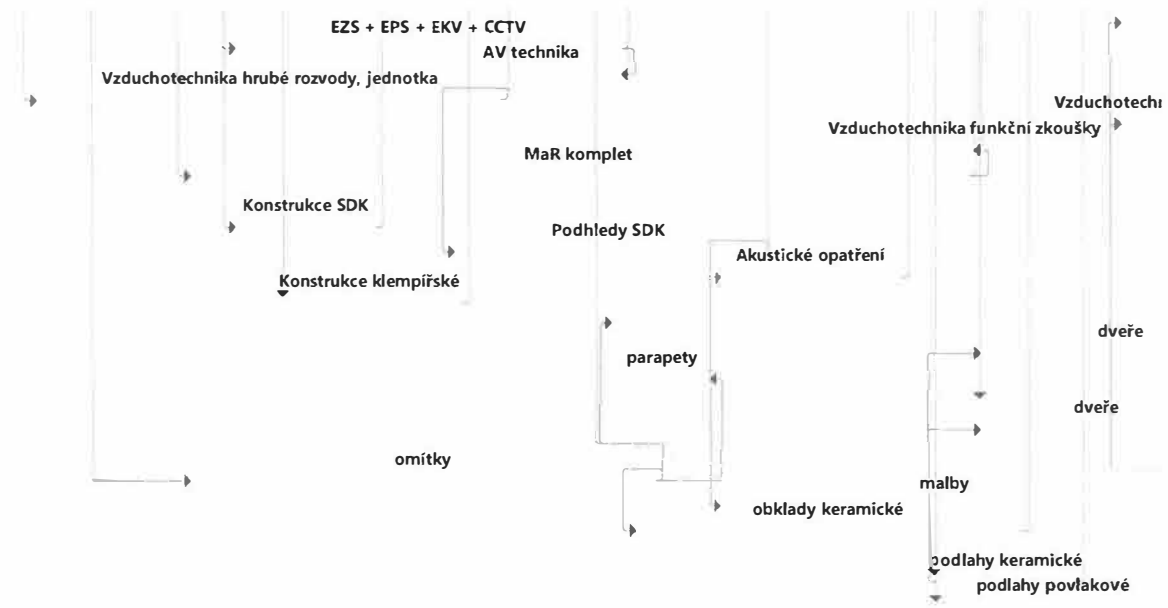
EZS + EPS + EKV + CCTV
AV technika
Vzduchotechnika hrubé rozvody, jednotka
Vzduchotechn
Vzduchotechnika funkční zkoušky
MaR komplet
Konstrukce SDK
Podhledy SDK
Akustické opatření
Konstrukce klempířské
dveře
parapety
dveře
omítky
malby
obklady keramické
podlahy keramické
podlahy povlakové